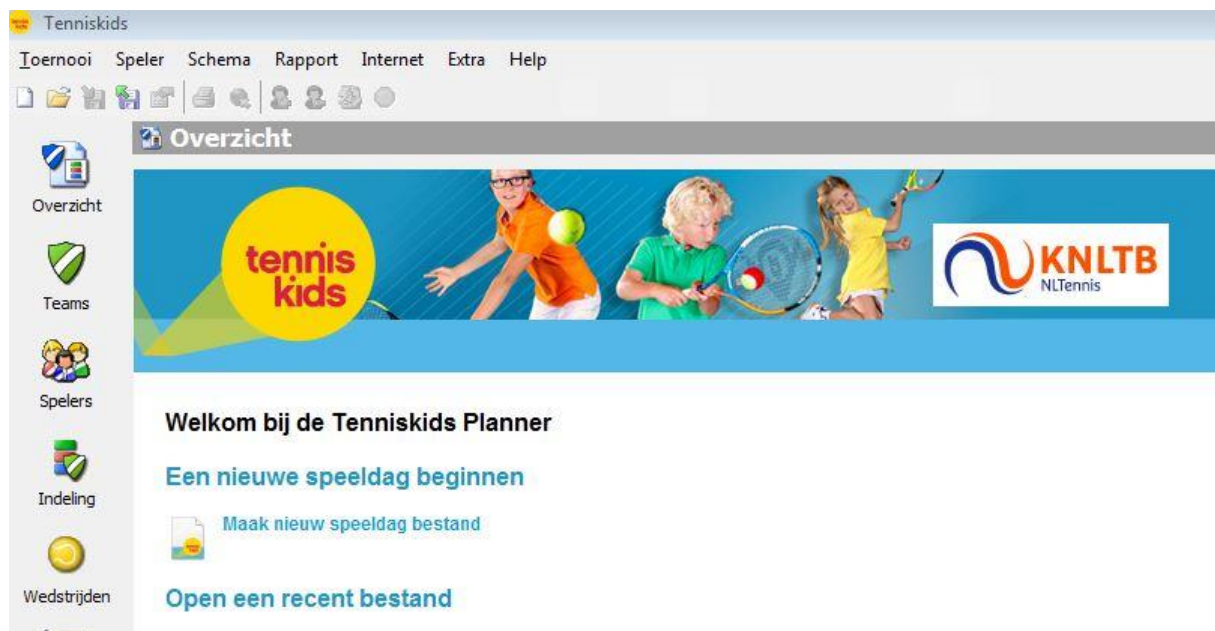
Tenniskids

Toernooi Speler Schema Rapport Internet Extra Help

Overzicht

Overzicht

Teams

Spelers

Indeling

Wedstrijden

tennis kids

KNLTB
NLTennis

Welkom bij de Tenniskids Planner

Een nieuwe speeldag beginnen

Maak nieuw speeldag bestand

Open een recent bestand